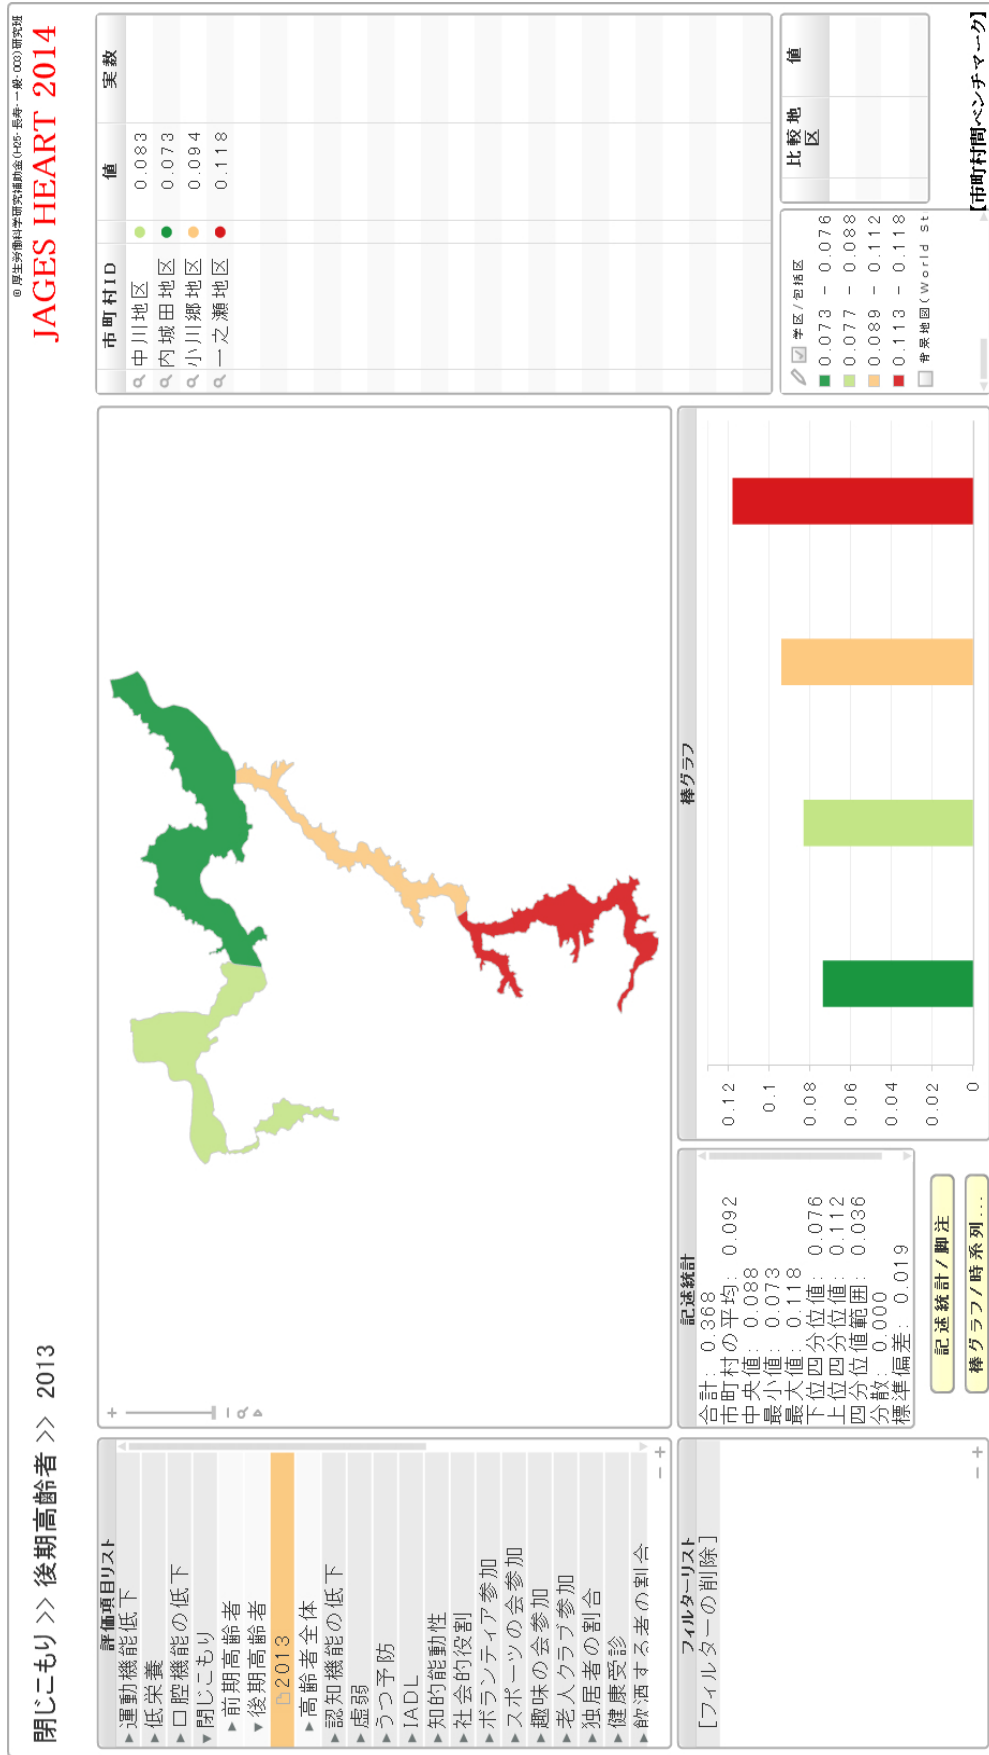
JAGES HEART 2014

® 厚生労働科学研究補助金(H25-長寿-一般-003)研究班

閉じこもり >> 後期高齢者 >> 2013

【市町村間ベンチマーク】

| 市町村ID | | 値 | 実数 |
|---|---|---|---|
| 中川地区 | | 0.083 | |
| 内城田地区 | | 0.073 | |
| 小川郷地区 | | 0.094 | |
| 一之瀬地区 | | 0.118 | |

比較地区 値

学区/包括区
0.073 - 0.076
0.077 - 0.088
0.089 - 0.112
0.113 - 0.118
背景地図(World St

評価項目リスト
運動機能低下
低栄養
口腔機能の低下
閉じこもり
前期高齢者
後期高齢者
2013
高齢者全体
認知機能の低下
虚弱
うつ予防
IADL
知的能動性
社会的役割
ボランティア参加
スポーツの会参加
趣味の会参加
老人クラブ参加
独居者の割合
健康受診
飲酒する者の割合

フィルターリスト
[フィルターの削除]

記述統計
合計: 0.368
市町村の平均: 0.092
中央値: 0.088
最小値: 0.073
最大値: 0.118
下位四分位値: 0.076
上位四分位値: 0.112
四分位値範囲: 0.036
分散: 0.000
標準偏差: 0.019

記述統計/脚注
棒グラフ/時系列...

棒グラフ
0.12
0.1
0.08
0.06
0.04
0.02
0